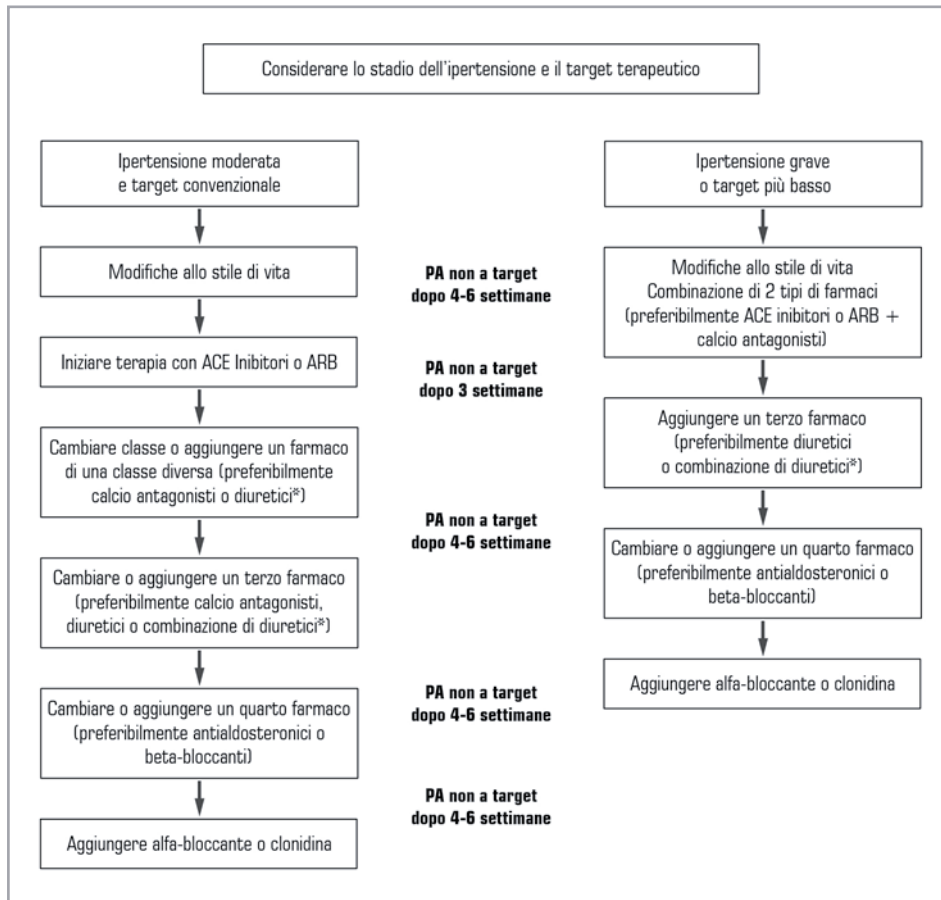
Considerare lo stadio dell'ipertensione e il target terapeutico

Ipertensione moderata e target convenzionale

Modifiche allo stile di vita

Iniziare terapia con ACE Inibitori o ARB

Cambiare classe o aggiungere un farmaco di una classe diversa (preferibilmente calcio antagonisti o diuretici*)

Cambiare o aggiungere un terzo farmaco (preferibilmente calcio antagonisti, diuretici o combinazione di diuretici*)

Cambiare o aggiungere un quarto farmaco (preferibilmente antialdosteronici o beta-bloccanti)

Aggiungere alfa-bloccante o clonidina

**PA non a target dopo 4-6 settimane**

**PA non a target dopo 3 settimane**

**PA non a target dopo 4-6 settimane**

**PA non a target dopo 4-6 settimane**

**PA non a target dopo 4-6 settimane**

Ipertensione grave o target più basso

Modifiche allo stile di vita Combinazione di 2 tipi di farmaci (preferibilmente ACE inibitori o ARB + calcio antagonisti)

Aggiungere un terzo farmaco (preferibilmente diuretici o combinazione di diuretici*)

Cambiare o aggiungere un quarto farmaco (preferibilmente antialdosteronici o beta-bloccanti)

Aggiungere alfa-bloccante o clonidina